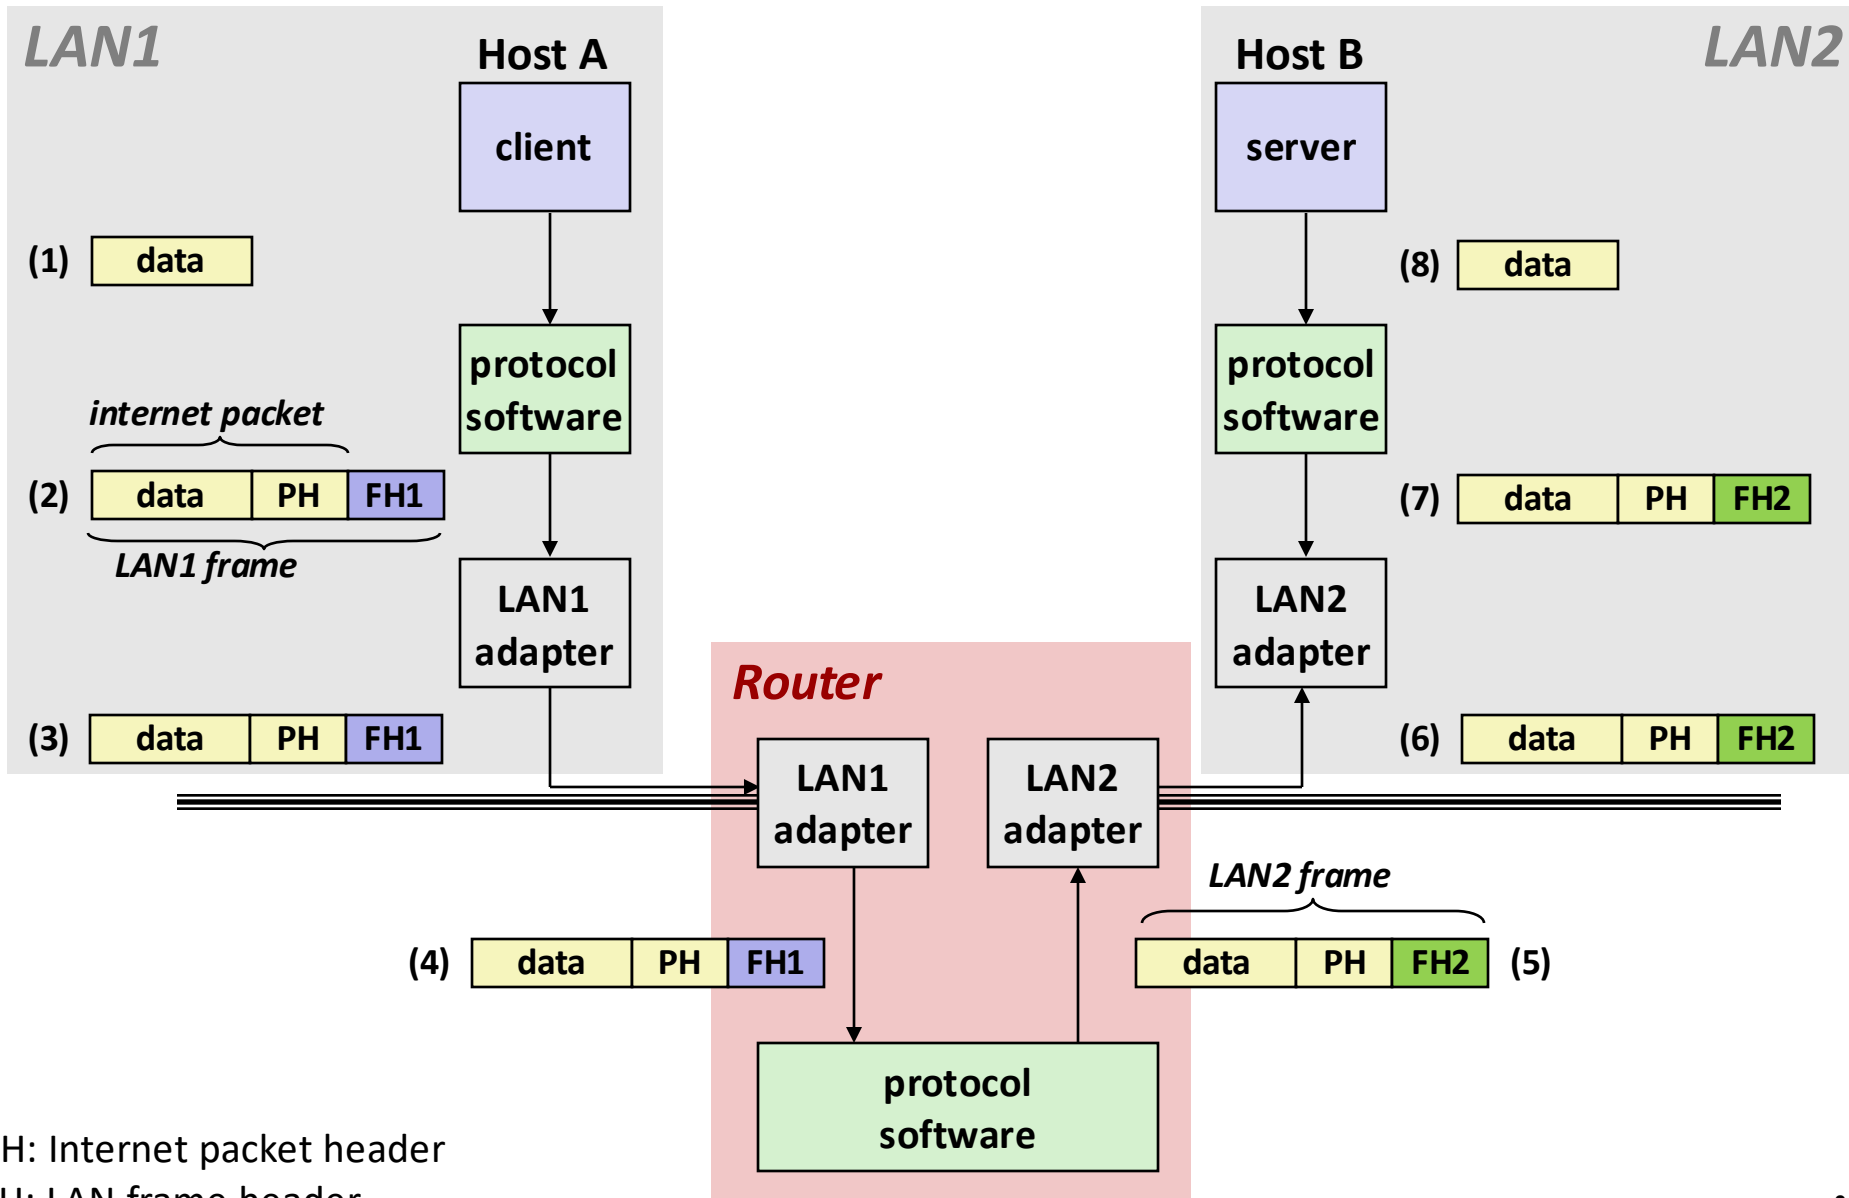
LAN1

Host A

client

(1) data

protocol software

internet packet

(2) data PH FH1

LAN1 frame

LAN1 adapter

(3) data PH FH1

Host B

LAN2

server

(8) data

protocol software

(7) data PH FH2

LAN2 adapter

(6) data PH FH2

Router

LAN1 adapter

LAN2 adapter

LAN2 frame

(4) data PH FH1

data PH FH2 (5)

protocol software

H: Internet packet header

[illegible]H: LAN frame header